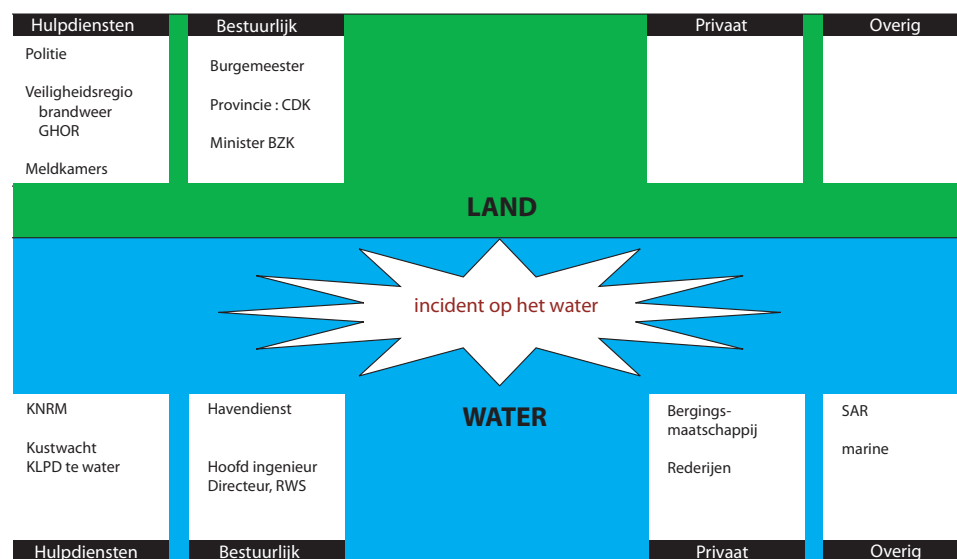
Hulpdiensten

Politie

Veiligheidsregio
brandweer
GHOR

Meldkamers

Bestuurlijk

Burgemeester

Provincie : CDK

Minister BZK

Privaat

Overig

LAND

incident op het water

WATER

KNRM

Kustwacht
KLPD te water

Havendienst

Hoofd ingenieur
Directeur, RWS

Bergingsmaatschappij

Rederijen

SAR

marine

Hulpdiensten

Bestuurlijk

Privaat

Overig